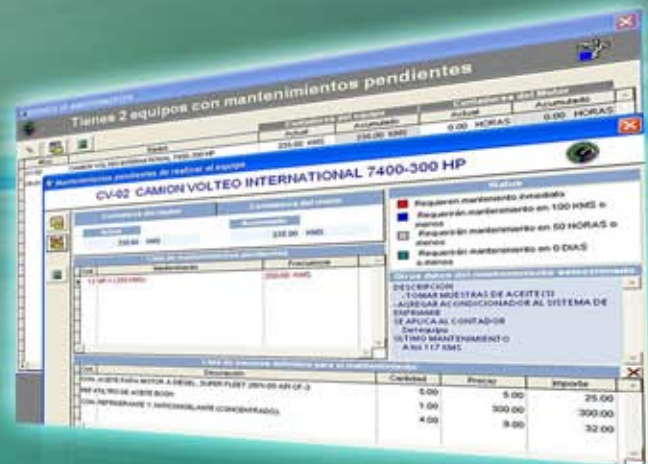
Tienes 2 equipos con mantenimientos pendientes

Contadores del Motor

Actual

Acumulado

0.00 HORAS

0.00 HORAS

Actual

Acumulado

235.00 KMS

235.00 KMS

CV-02 CAMION VOLTEO INTERNATIONAL 7400-300 HP

Contadores del Motor

Contadores del camion

Actual

Acumulado

235.00 KMS

235.00 KMS

Status

Requieren mantenimiento inmediato

Requerirán mantenimiento en 100 KMS o menos

Requerirán mantenimiento en 50 HORAS o menos

Requerirán mantenimiento en 0 DIAS o menos

Mantenimiento

Frecuencia

235.00 KMS

DESCRIPCION
- TOMAR MUESTRAS DE ACEITE (1)
- AGREGAR ACONDICIONADOR AL SISTEMA DE ENFRIAMIENTO
SE APLICA AL CONTADOR
Del equipo
ULTIMO MANTENIMIENTO
A los 117 KMS

Descripción

Cantidad

Precio

Importe

COM. ACEITE PARA MOTOR A DIESEL SUPER FLEET 15W-40 API CF-2

5.00

5.00

25.00

FILTRO DE ACEITE BOSH

1.00

300.00

300.00

COM. REFRIGERANTE Y ANTICONGELANTE (CONCENTRADO)

4.00

8.00

32.00